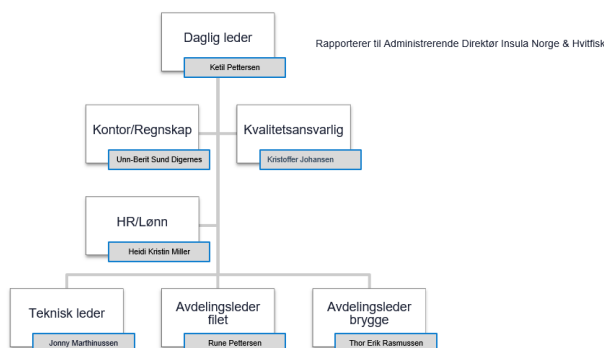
Daglig leder
Ketil Pettersen

Rapporterer til Administrerende Direktør Insula Norge & Hvitfisk

Kontor/Regnskap
Unn-Berit Sund Digernes

Kvalitetsansvarlig
Kristoffer Johansen

HR/Lønn
Heidi Kristin Miller

Teknisk leder
Jonny Marthinussen

Avdelingsleder filet
Rune Pettersen

Avdelingsleder brygge
Thor Erik Rasmussen